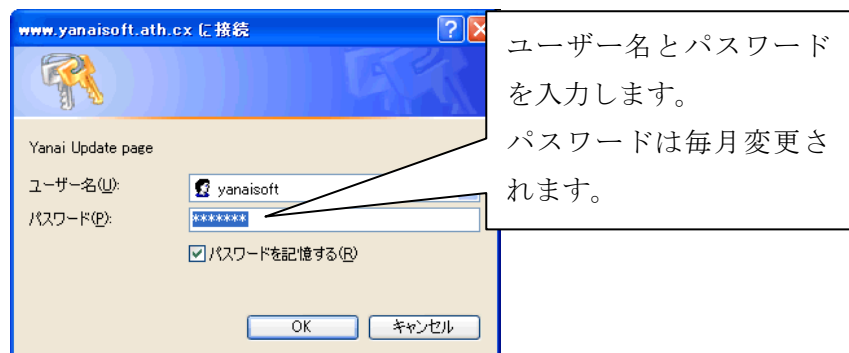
www.yanaisoft.ath.cx に接続

Yanai Update page

ユーザー名(U): yanaisoft

パスワード(P): *******

パスワードを記憶する(R)

OK キャンセル

ユーザー名とパスワードを入力します。
パスワードは毎月変更されます。